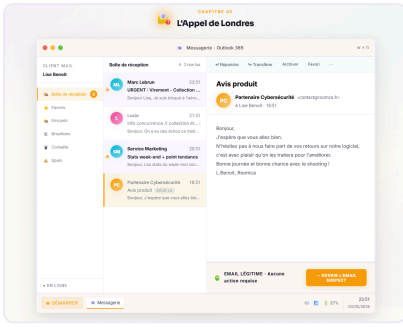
CHAPITRE 02
L'Appel de Londres

Messagerie - Outlook 365

CLIENT MAIL
Lise Benoit

Boîte de réception 5
Favoris
Envoyés
Brouillons
Corbeille
Spam

EN LIGNE

Boîte de réception
Non lus

ML Marc Lebrun 23:51
URGENT : Virement - Collection ...
Bonjour Lise, Je suis bloqué à l'aéro...

L Lucie 23:51
Info concurrence // Collection Hi...
Bonjour, On a eu des échos ce mat...

SM Service Marketing 23:51
Stats week-end + point tendances
Bonjour Lise, Les stats du week-end ...

PC Partenaire Cybersécurité 23:51
Avis produit
Bonjour, J'espère que vous allez bien...

Répondre Transférer Archiver Favori

Avis produit

PC Partenaire Cybersécurité <contact@rocrnca.fr>
À Lise Benoit · 18:51

Bonjour,
J'espère que vous allez bien.
N'hésitez pas à nous faire part de vos retours sur notre logiciel,
c'est avec plaisir que je les traiterai pour l'améliorer.
Bonne journée et bonne chance avec le shooting !
L.Benoit, Roonca

EMAIL LÉGITIME · Aucune action requise

OUVRIR L'EMAIL SUSPECT

DÉMARRER Messagerie

37%
23:51
23/05/2024